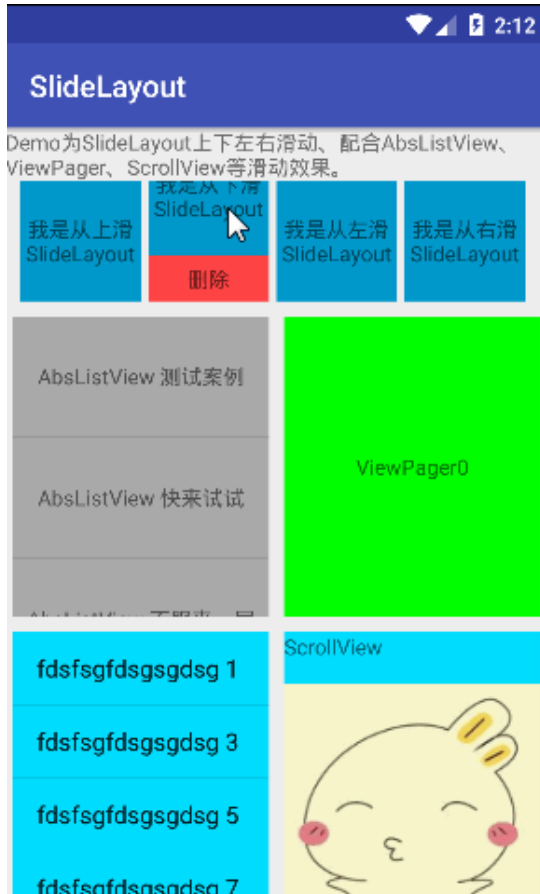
2:12

SlideLayout

Demo为SlideLayout上下左右滑动、配合AbsListView、ViewPager、ScrollView等滑动效果。

我是从上滑 SlideLayout

我是从下滑 SlideLayout

删除

我是从左滑 SlideLayout

我是从右滑 SlideLayout

AbsListView 测试案例

AbsListView 快来试试

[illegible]

ViewPager0

fdsfsgfdsgsgdsg 1

fdsfsgfdsgsgdsg 3

fdsfsgfdsgsgdsg 5

fdsfsgfdsgsgdsg 7

ScrollView